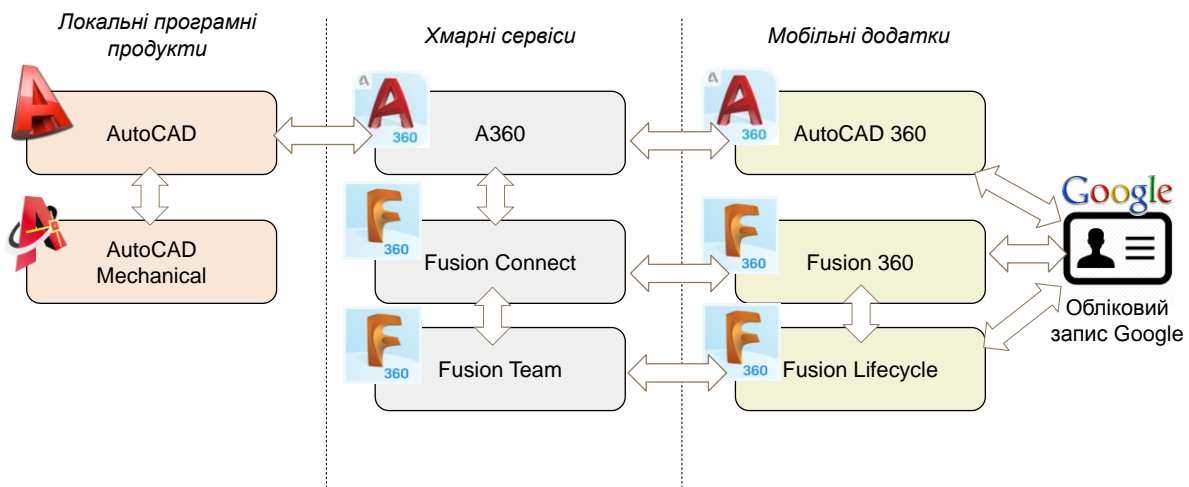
Локальні програмні продукти

Хмарні сервіси

Мобільні додатки

AutoCAD

AutoCAD Mechanical

A
360

A360

F
360

Fusion Connect

F
360

Fusion Team

A
360

AutoCAD 360

F
360

Fusion 360

F
360

Fusion Lifecycle

Google

Обліковий запис Google